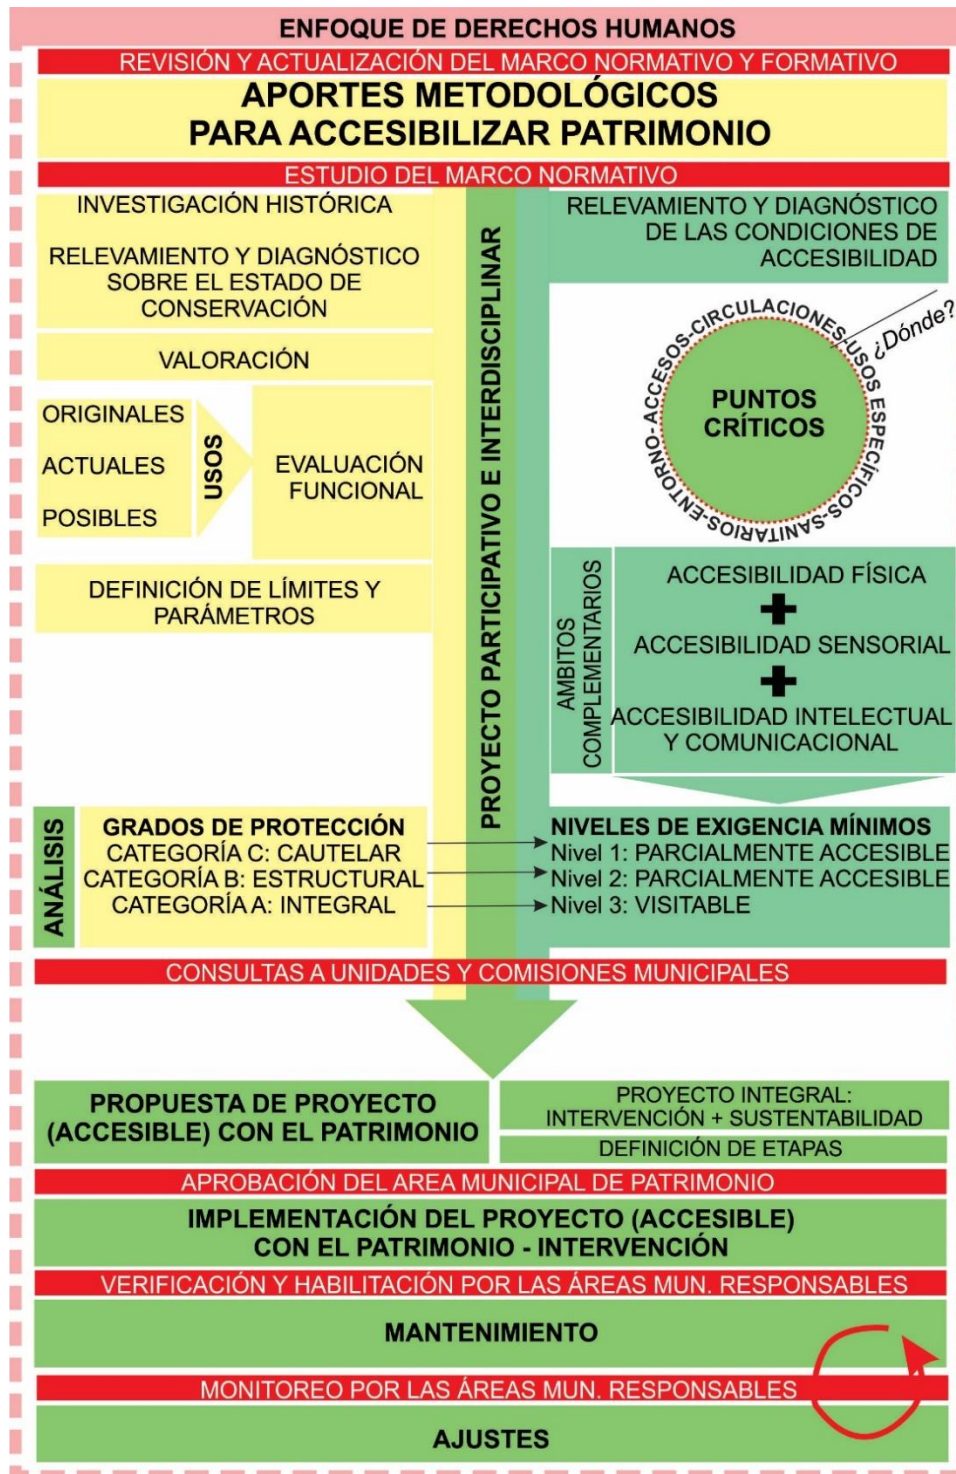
ENFOQUE DE DERECHOS HUMANOS

REVISIÓN Y ACTUALIZACIÓN DEL MARCO NORMATIVO Y FORMATIVO

APORTES METODOLÓGICOS PARA ACCESIBILIZAR PATRIMONIO

ESTUDIO DEL MARCO NORMATIVO

INVESTIGACIÓN HISTÓRICA

RELEVAMIENTO Y DIAGNÓSTICO SOBRE EL ESTADO DE CONSERVACIÓN

VALORACIÓN

ORIGINALES
ACTUALES
POSIBLES

USOS

EVALUACIÓN FUNCIONAL

DEFINICIÓN DE LÍMITES Y PARÁMETROS

PROYECTO PARTICIPATIVO E INTERDISCIPLINAR

RELEVAMIENTO Y DIAGNÓSTICO DE LAS CONDICIONES DE ACCESIBILIDAD

ENTORNO-ACCESOS-CIRCULACIONES-USOS ESPECÍFICOS-SANITARIOS-

¿Dónde?

PUNTOS CRÍTICOS

AMBITOS COMPLEMENTARIOS

ACCESIBILIDAD FÍSICA
+
ACCESIBILIDAD SENSORIAL
+
ACCESIBILIDAD INTELECTUAL Y COMUNICACIONAL

ANÁLISIS

GRADOS DE PROTECCIÓN
CATEGORÍA C: CAUTELAR
CATEGORÍA B: ESTRUCTURAL
CATEGORÍA A: INTEGRAL

NIVELES DE EXIGENCIA MÍNIMOS
Nivel 1: PARCIALMENTE ACCESIBLE
Nivel 2: PARCIALMENTE ACCESIBLE
Nivel 3: VISITABLE

CONSULTAS A UNIDADES Y COMISIONES MUNICIPALES

PROPUESTA DE PROYECTO (ACCESIBLE) CON EL PATRIMONIO

PROYECTO INTEGRAL: INTERVENCIÓN + SUSTENTABILIDAD

DEFINICIÓN DE ETAPAS

APROBACIÓN DEL AREA MUNICIPAL DE PATRIMONIO

IMPLEMENTACIÓN DEL PROYECTO (ACCESIBLE) CON EL PATRIMONIO - INTERVENCIÓN

VERIFICACIÓN Y HABILITACIÓN POR LAS ÁREAS MUN. RESPONSABLES

MANTENIMIENTO

MONITOREO POR LAS ÁREAS MUN. RESPONSABLES

AJUSTES